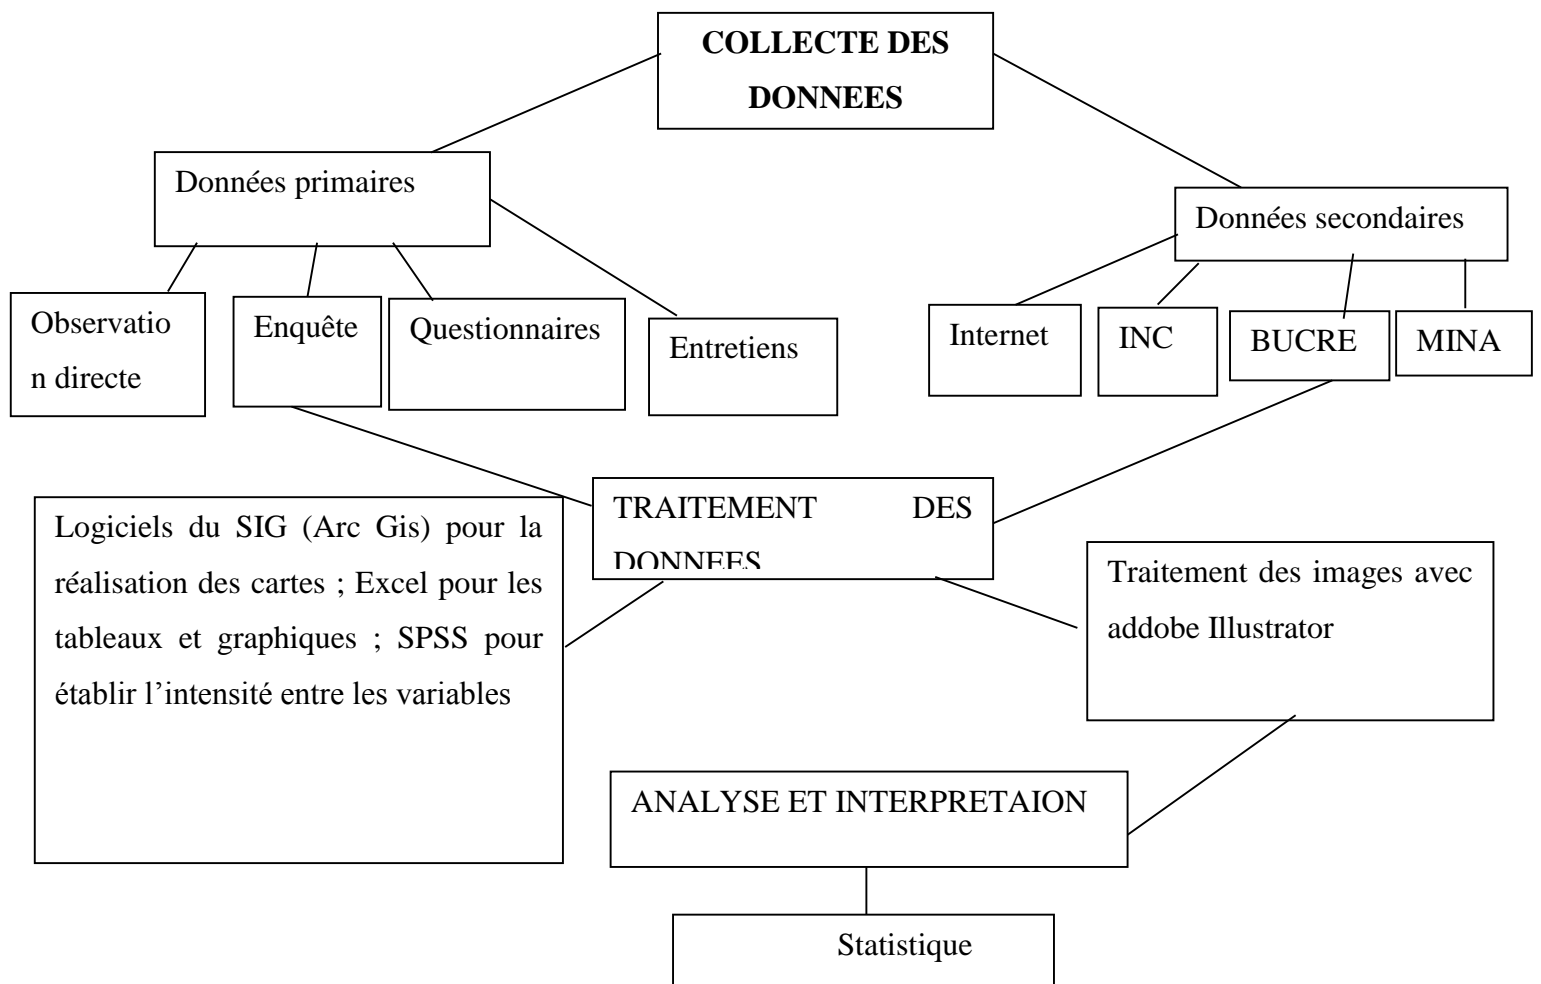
COLLECTE DES DONNEES

Données primaires

Données secondaires

Observation directe

Enquête

Questionnaires

Entretiens

Internet

INC

BUCRE

MINA

TRAITEMENT DES DONNEES

Logiciels du SIG (Arc Gis) pour la réalisation des cartes ; Excel pour les tableaux et graphiques ; SPSS pour établir l'intensité entre les variables

Traitement des images avec addobe Illustrator

ANALYSE ET INTERPRETAION

Statistique